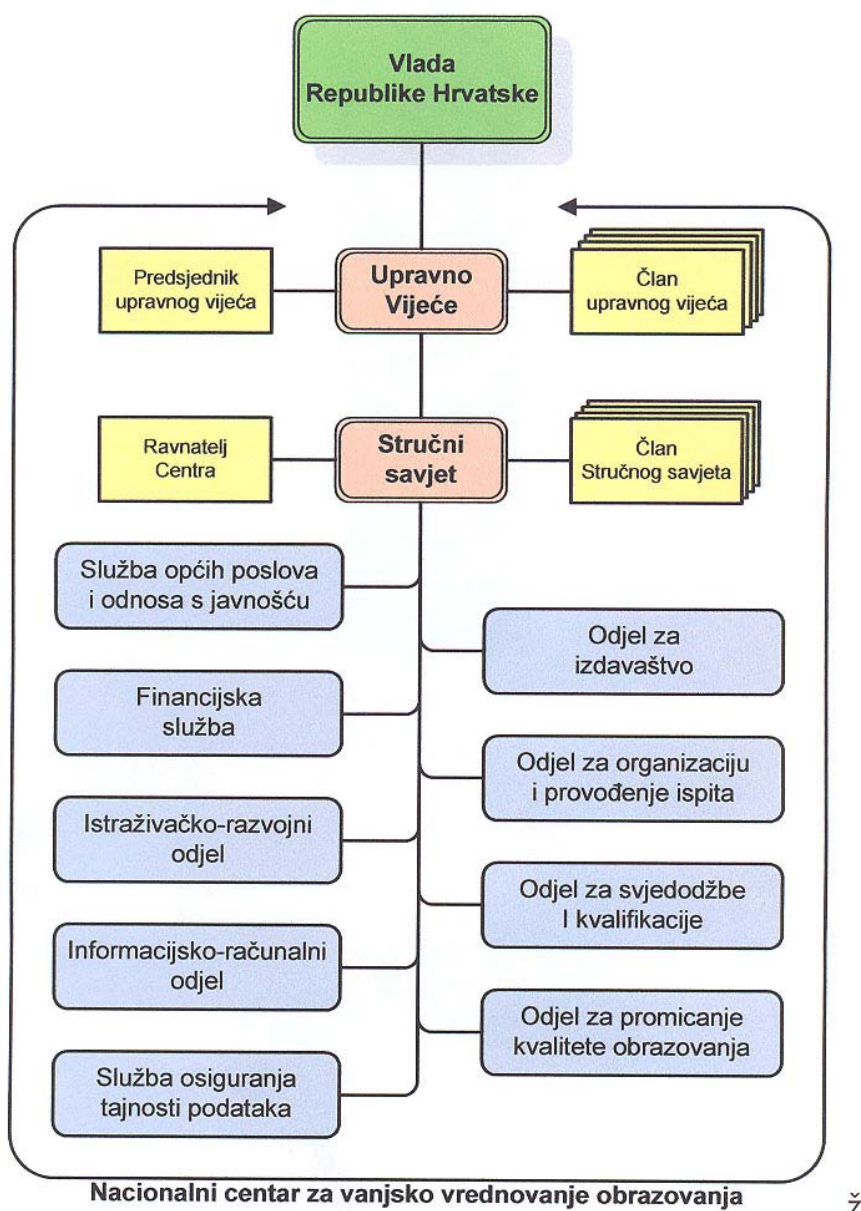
Vlada
Republike Hrvatske

Predsjednik upravnog vijeća

Upravno Vijeće

Član upravnog vijeća

Ravnatelj Centra

Stručni savjet

Član Stručnog savjeta

Služba općih poslova i odnosa s javnošću

Financijska služba

Istraživačko-razvojni odjel

Informacijsko-računalni odjel

Služba osiguranja tajnosti podataka

Odjel za izdavaštvo

Odjel za organizaciju i provođenje ispita

Odjel za svjedodžbe I kvalifikacije

Odjel za promicanje kvalitete obrazovanja

Nacionalni centar za vanjsko vrednovanje obrazovanja

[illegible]